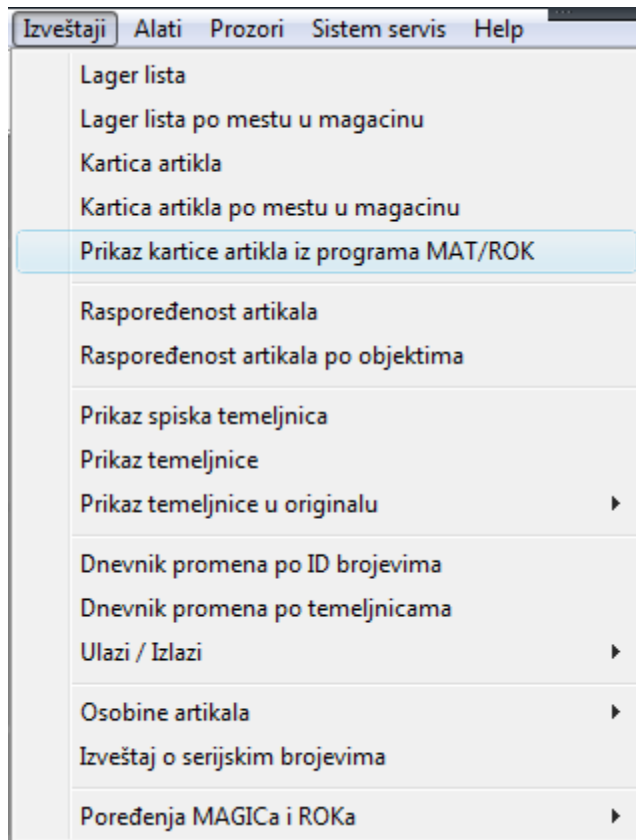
Izveštaji Alati Prozori Sistem servis Help

Lager lista
Lager lista po mestu u magacinu
Kartica artikla
Kartica artikla po mestu u magacinu
Prikaz kartice artikla iz programa MAT/ROK

Raspoređenost artikala
Raspoređenost artikala po objektima

Prikaz spiska temeljnica
Prikaz temeljnice
Prikaz temeljnice u originalu

Dnevnik promena po ID brojevima
Dnevnik promena po temeljnicama
Ulazi / Izlazi

Osobine artikala
Izveštaj o serijskim brojevima

Poređenja MAGICa i ROKa